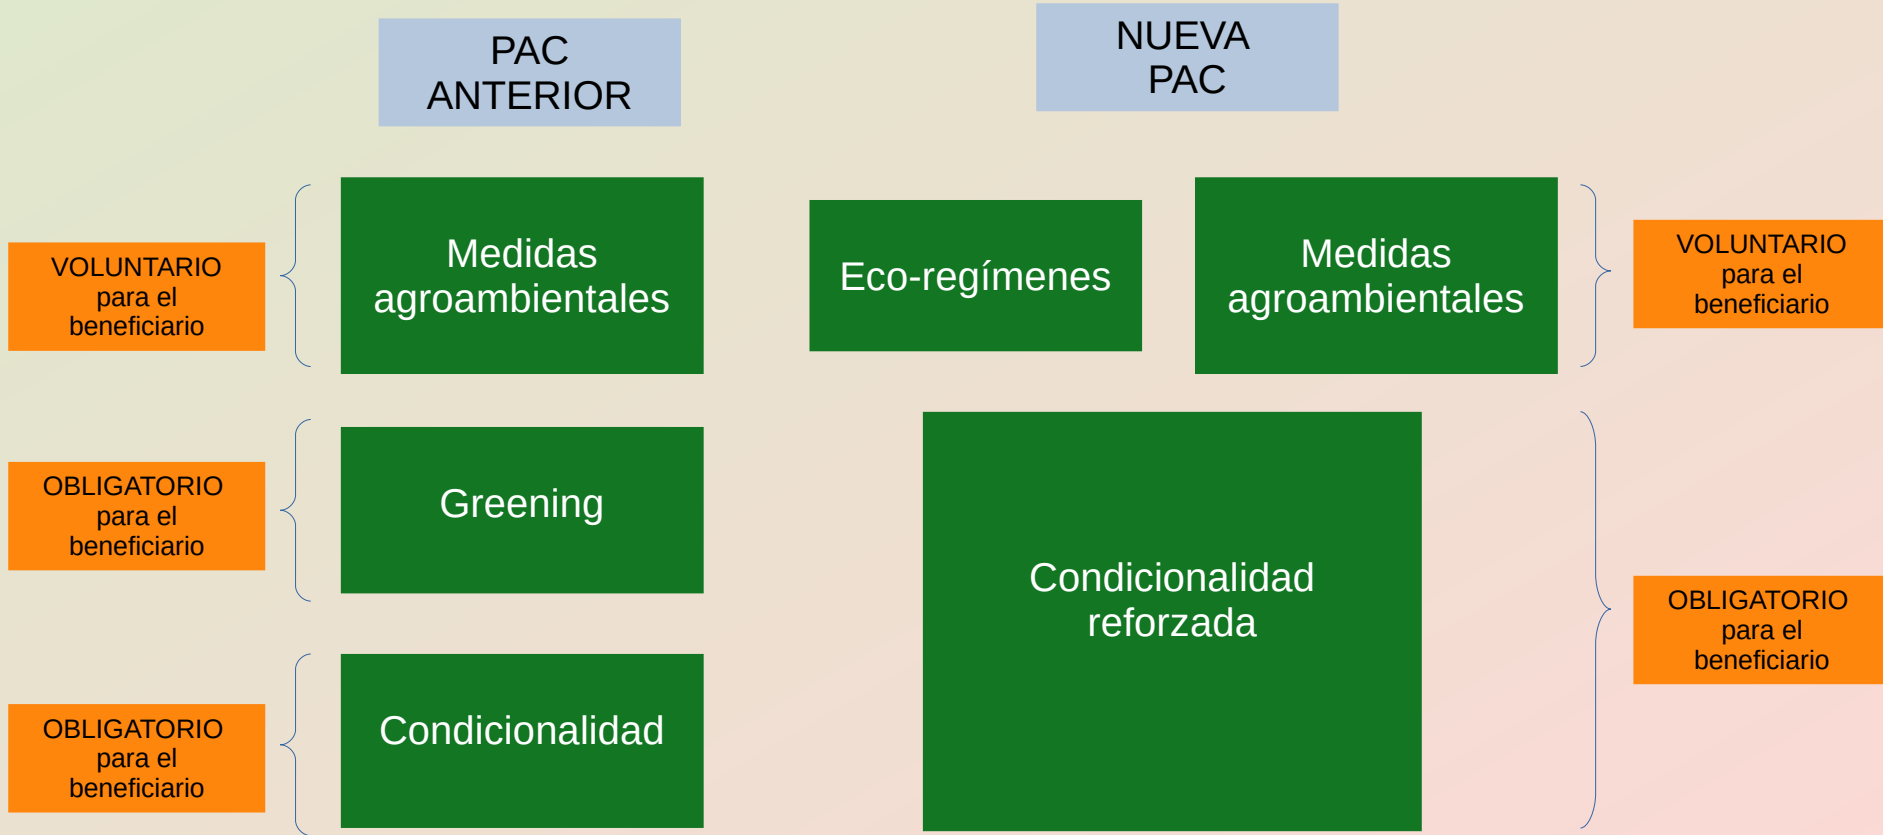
PAC ANTERIOR

NUEVA PAC

VOLUNTARIO para el beneficiario

Medidas agroambientales

Eco-regímenes

Medidas agroambientales

VOLUNTARIO para el beneficiario

OBLIGATORIO para el beneficiario

Greening

Condicionalidad reforzada

OBLIGATORIO para el beneficiario

OBLIGATORIO para el beneficiario

Condicionalidad